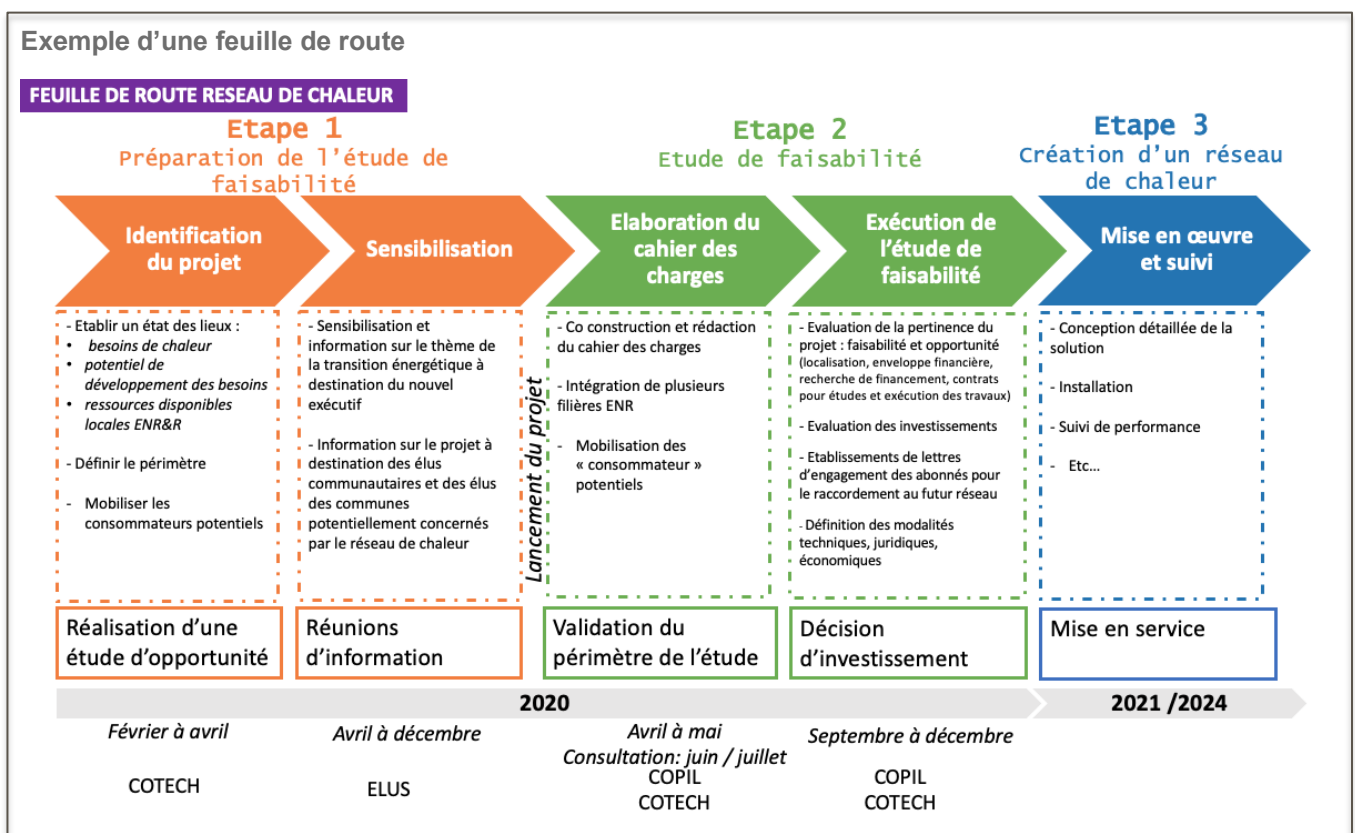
Exemple d'une feuille de route

FEUILLE DE ROUTE RESEAU DE CHALEUR

Etape 1
Préparation de l'étude de faisabilité

Etape 2
Etude de faisabilité

Etape 3
Création d'un réseau de chaleur

Identification du projet

Sensibilisation

Elaboration du cahier des charges

Exécution de l'étude de faisabilité

Mise en œuvre et suivi

- Etablir un état des lieux :
• besoins de chaleur
• potentiel de développement des besoins
• ressources disponibles locales ENR&R

- Définir le périmètre

- Mobiliser les consommateurs potentiels

- Sensibilisation et information sur le thème de la transition énergétique à destination du nouvel exécutif

- Information sur le projet à destination des élus communautaires et des élus des communes potentiellement concernés par le réseau de chaleur

Lancement du projet

- Co construction et rédaction du cahier des charges

- Intégration de plusieurs filières ENR

- Mobilisation des « consommateur » potentiels

- Evaluation de la pertinence du projet : faisabilité et opportunité (localisation, enveloppe financière, recherche de financement, contrats pour études et exécution des travaux)

- Evaluation des investissements

- Etablissements de lettres d'engagement des abonnés pour le raccordement au futur réseau

- Définition des modalités techniques, juridiques, économiques

- Conception détaillée de la solution

- Installation

- Suivi de performance

- Etc…

Réalisation d'une étude d'opportunité

Réunions d'information

Validation du périmètre de l'étude

Décision d'investissement

Mise en service

2020

2021 /2024

Février à avril
COTECH

Avril à décembre
ELUS

Avril à mai
Consultation: juin / juillet
COPIL
COTECH

Septembre à décembre
COPIL
COTECH